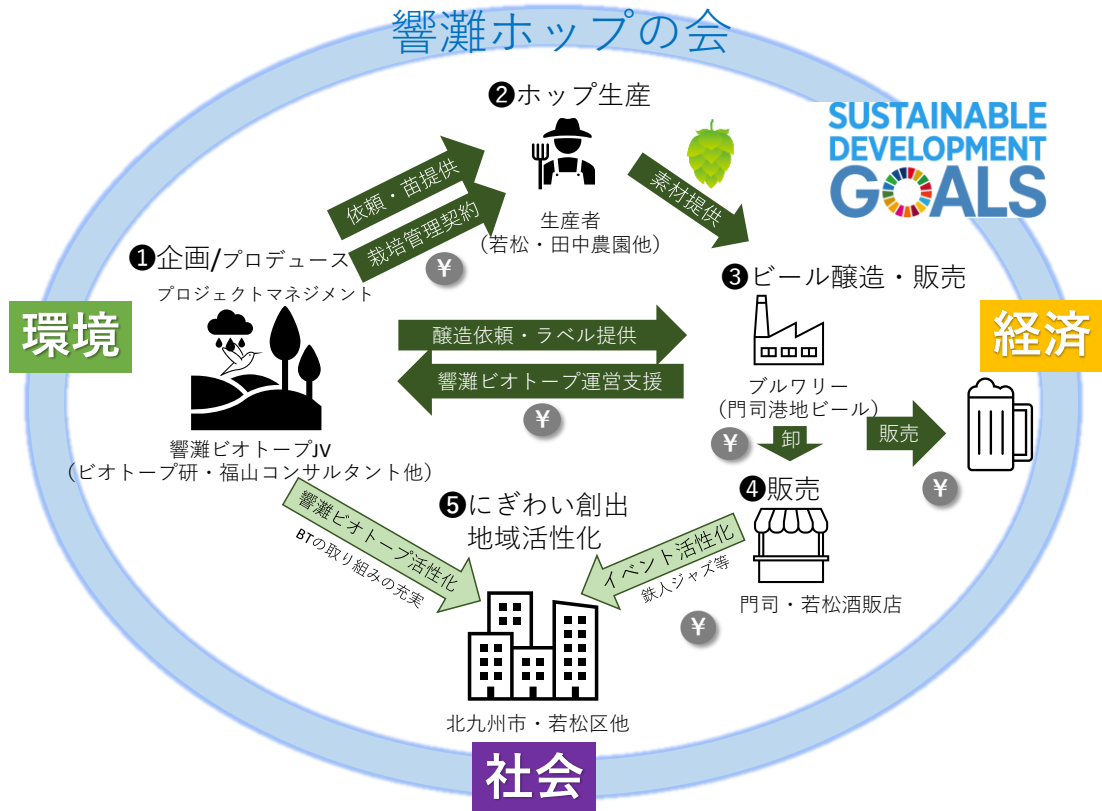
響灘ホップの会

❷ホップ生産

SUSTAINABLE DEVELOPMENT GOALS

依頼・苗提供

栽培管理契約

生産者
（若松・田中農園他）

素材提供

¥

❶企画/プロデュース
プロジェクトマネジメント

❸ビール醸造・販売

環境

醸造依頼・ラベル提供

響灘ビオトープ運営支援

経済

¥

ブルワリー
（門司港地ビール）

販売

卸

¥

響灘ビオトープJV
（ビオトープ研・福山コンサルタント他）

❺にぎわい創出
地域活性化

❹販売

¥

響灘ビオトープ活性化
BTの取り組みの充実

イベント活性化
鉄人ジャズ等

門司・若松酒販店

¥

北九州市・若松区他

社会